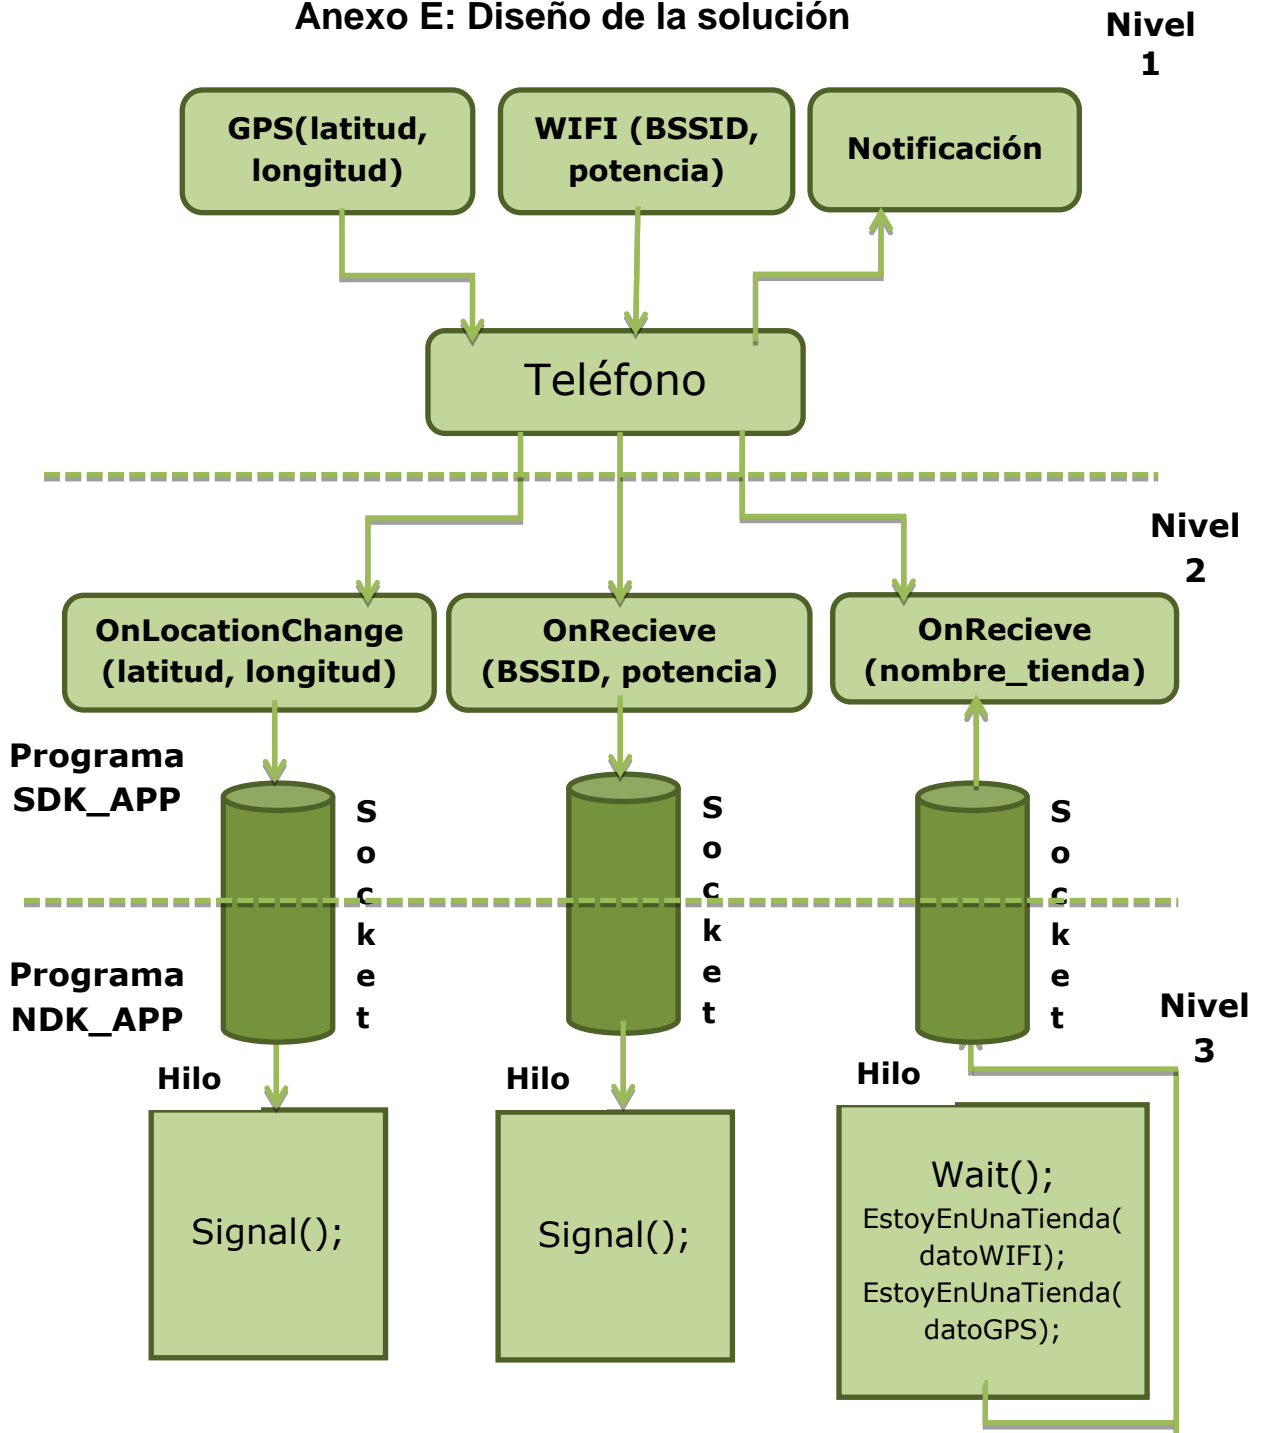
Anexo E: Diseño de la solución

Nivel 1

GPS(latitud, longitud)

WIFI (BSSID, potencia)

Notificación

Teléfono

Nivel 2

OnLocationChange (latitud, longitud)

OnRecieve (BSSID, potencia)

OnRecieve (nombre_tienda)

Programa SDK_APP

Socket

Socket

Socket

Programa NDK_APP

Nivel 3

Hilo

Hilo

Hilo

Signal();

Signal();

Wait();
EstoyEnUnaTienda(datoWIFI);
EstoyEnUnaTienda(datoGPS);